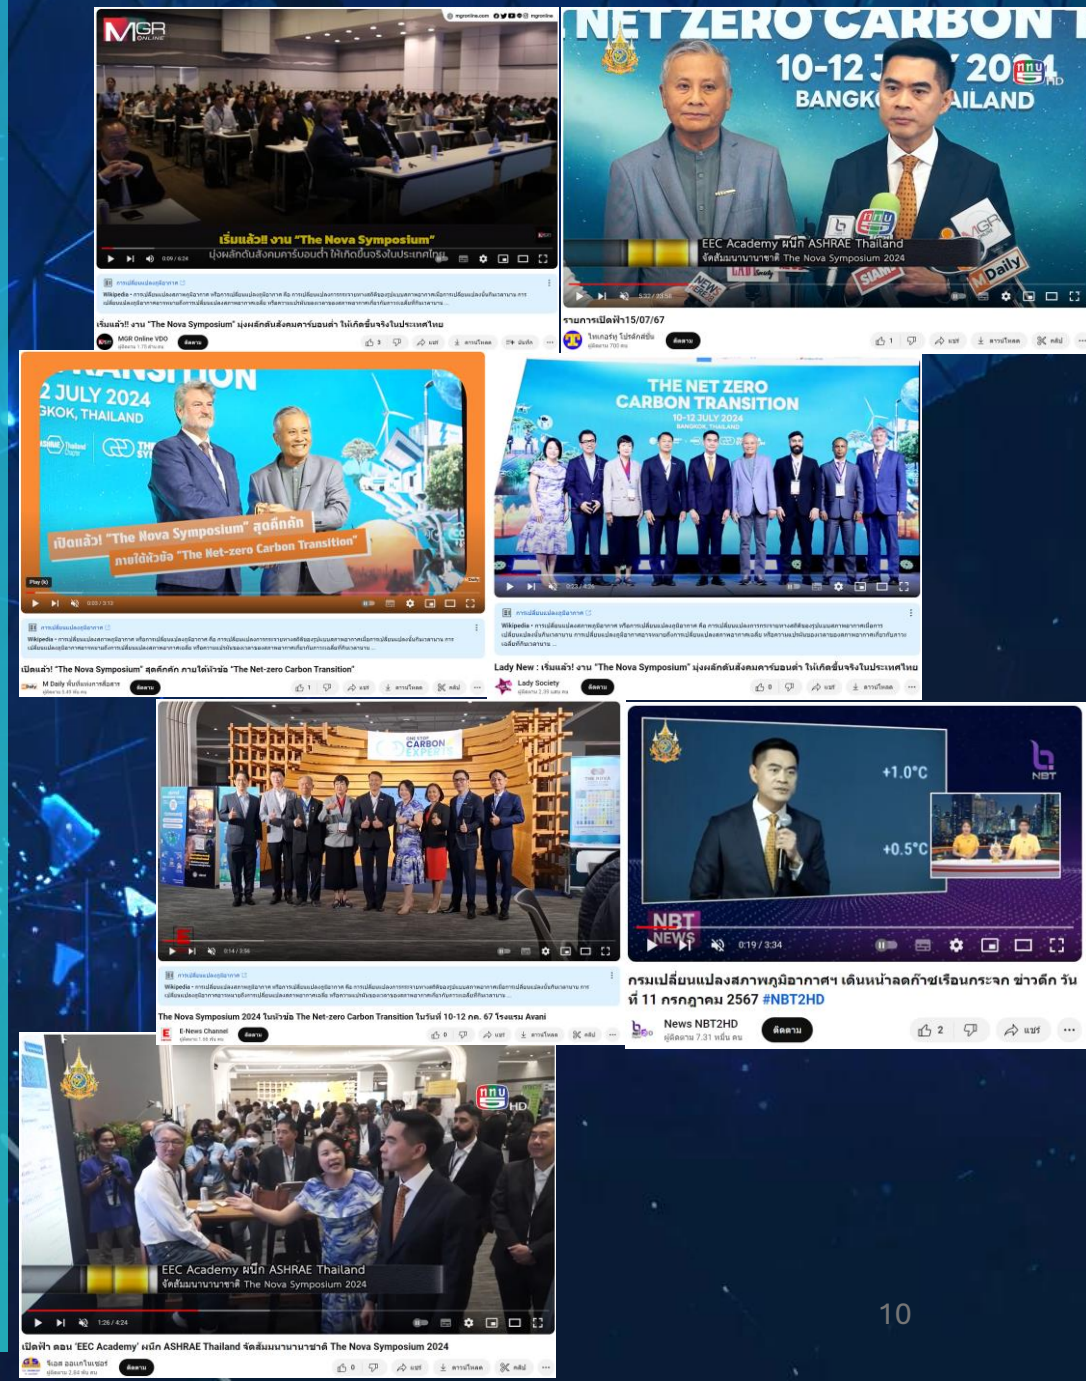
MGR ONLINE

เริ่มแล้ว!! งาน "The Nova Symposium"
มุ่งผลักดันสังคมคาร์บอนต่ำ ให้เกิดขึ้นจริงในประเทศไทย

เริ่มแล้ว!! งาน "The Nova Symposium" มุ่งผลักดันสังคมคาร์บอนต่ำ ให้เกิดขึ้นจริงในประเทศไทย

MGR Online VDO

ติดตาม

NET ZERO CARBON
10-12 J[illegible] 2024
BANGK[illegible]AILAND

EEC Academy ผนึก ASHRAE Thailand
จัดสัมมนานานาชาติ The Nova Symposium 2024

รายการเปิดฟ้า15/07/67

ติดตาม

2 JULY 2024
GKOK, THAILAND

เปิดแล้ว! "The Nova Symposium" สุดคึกคัก
ภายใต้หัวข้อ "The Net-zero Carbon Transition"

เปิดแล้ว! "The Nova Symposium" สุดคึกคัก ภายใต้หัวข้อ "The Net-zero Carbon Transition"

M Daily

THE NET ZERO CARBON TRANSITION
10-12 JULY 2024
BANGKOK, THAILAND

Lady New : เริ่มแล้ว! งาน "The Nova Symposium" มุ่งผลักดันสังคมคาร์บอนต่ำ ให้เกิดขึ้นจริงในประเทศไทย

Lady Society

ติดตาม

ONE STOP CARBON EXPERTS

The Nova Symposium 2024 ในหัวข้อ The Net-zero Carbon Transition ในวันที่ 10-12 กค. 67 โรงแรม Avani

E-News Channel

ติดตาม

+1.0°C
+0.5°C
NBT
NBT NEWS
0:19 / 3:34

กรมเปลี่ยนแปลงสภาพภูมิอากาศฯ เดินหน้าลดก๊าซเรือนกระจก ข่าวดึก วันที่ 11 กรกฎาคม 2567 #NBT2HD

News NBT2HD
ผู้ติดตาม 7.31 หมื่น คน

ติดตาม

2

แชร์

EEC Academy ผนึก ASHRAE Thailand
จัดสัมมนานานาชาติ The Nova Symposium 2024

1:26 / 4:24

เปิดฟ้า ตอน 'EEC Academy' ผนึก ASHRAE Thailand จัดสัมมนานานาชาติ The Nova Symposium 2024

ติดตาม

10